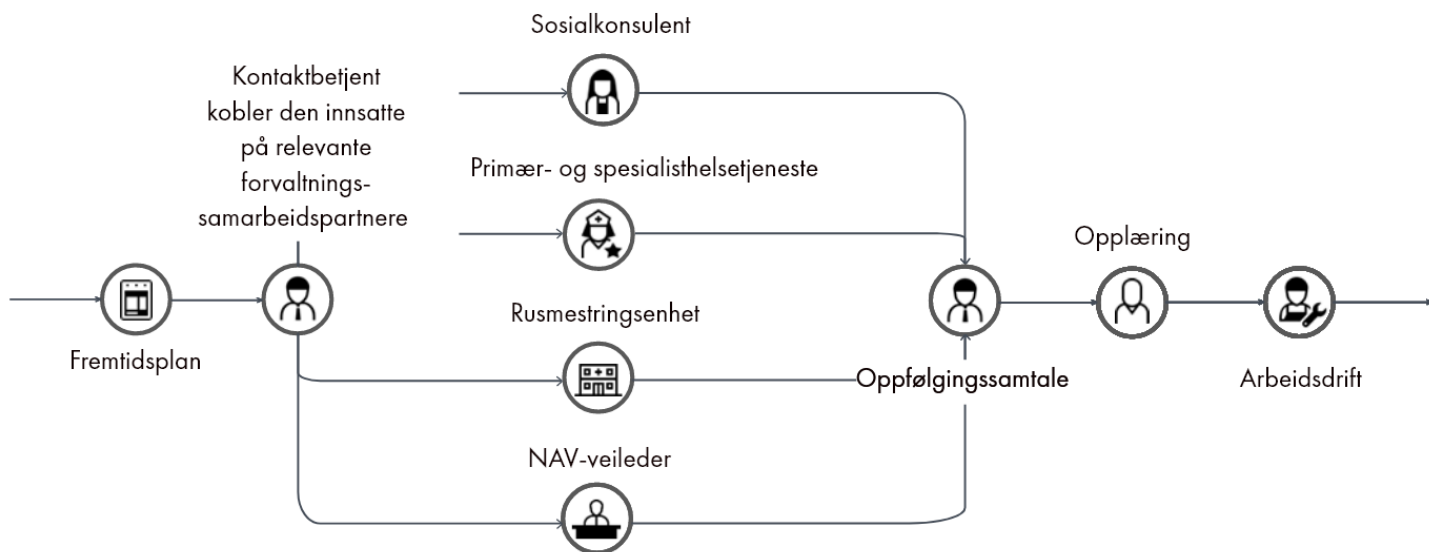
Sosialkonsulent

Kontaktbetjent kobler den innsatte på relevante forvaltningssamarbeidspartnere

Primær- og spesialisthelsetjeneste

Opplæring

Fremtidsplan

Rusmestringsenhet

Oppfølgingssamtale

Arbeidsdrift

NAV-veileder